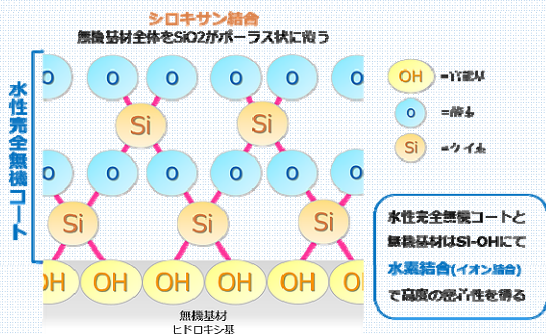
シロキサン結合
無機基材全体をSiO2がポーラス状に覆う

水性完全無機コート

O O O O O O
Si Si
O O O O O O
Si Si Si
OH OH OH OH OH OH OH OH

無機基材
ヒドロキシ基

OH =水酸基
O =酸素
Si =ケイ素

水性完全無機コートと無機基材はSi-OHにて水素結合(イオン結合)で高度の密着性を得る